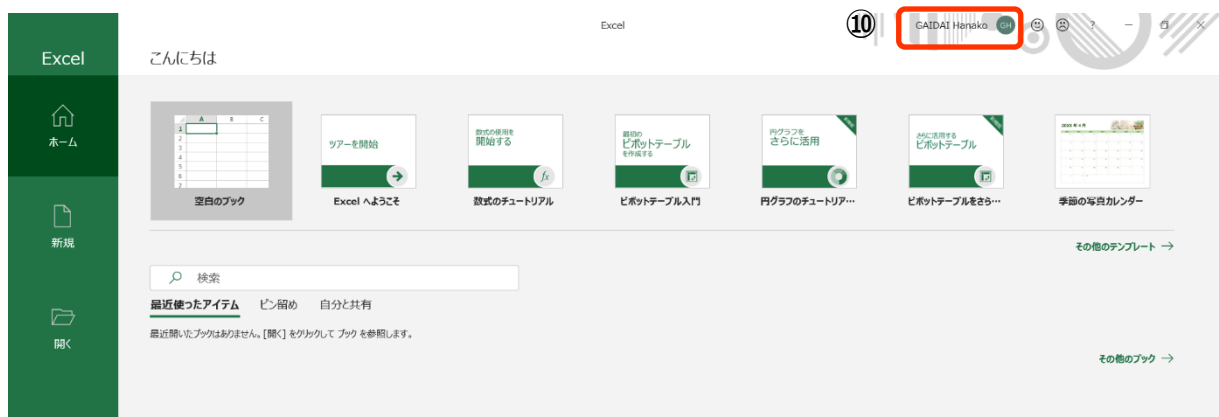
Excel

ホーム

新規

開く

Excel

⑩ GAIDAI Hanako GH

?

こんにちは

| | A | B | C |
|---|---|---|---|
| 1 | | | |
| 2 | | | |
| 3 | | | |
| 4 | | | |
| 5 | | | |
| 6 | | | |
| 7 | | | |

空白のブック

ツアーを開始

Excel へようこそ

数式の使用を開始する

数式のチュートリアル

最初のピボットテーブルを作成する

ピボットテーブル入門

円グラフをさらに活用

円グラフのチュートリア…

さらに活用するピボットテーブル

ピボットテーブルをさら…

季節の写真カレンダー

その他のテンプレート →

検索

最近使ったアイテム　ピン留め　自分と共有

最近開いたブックはありません。[開く] をクリックして ブック を参照します。

その他のブック →